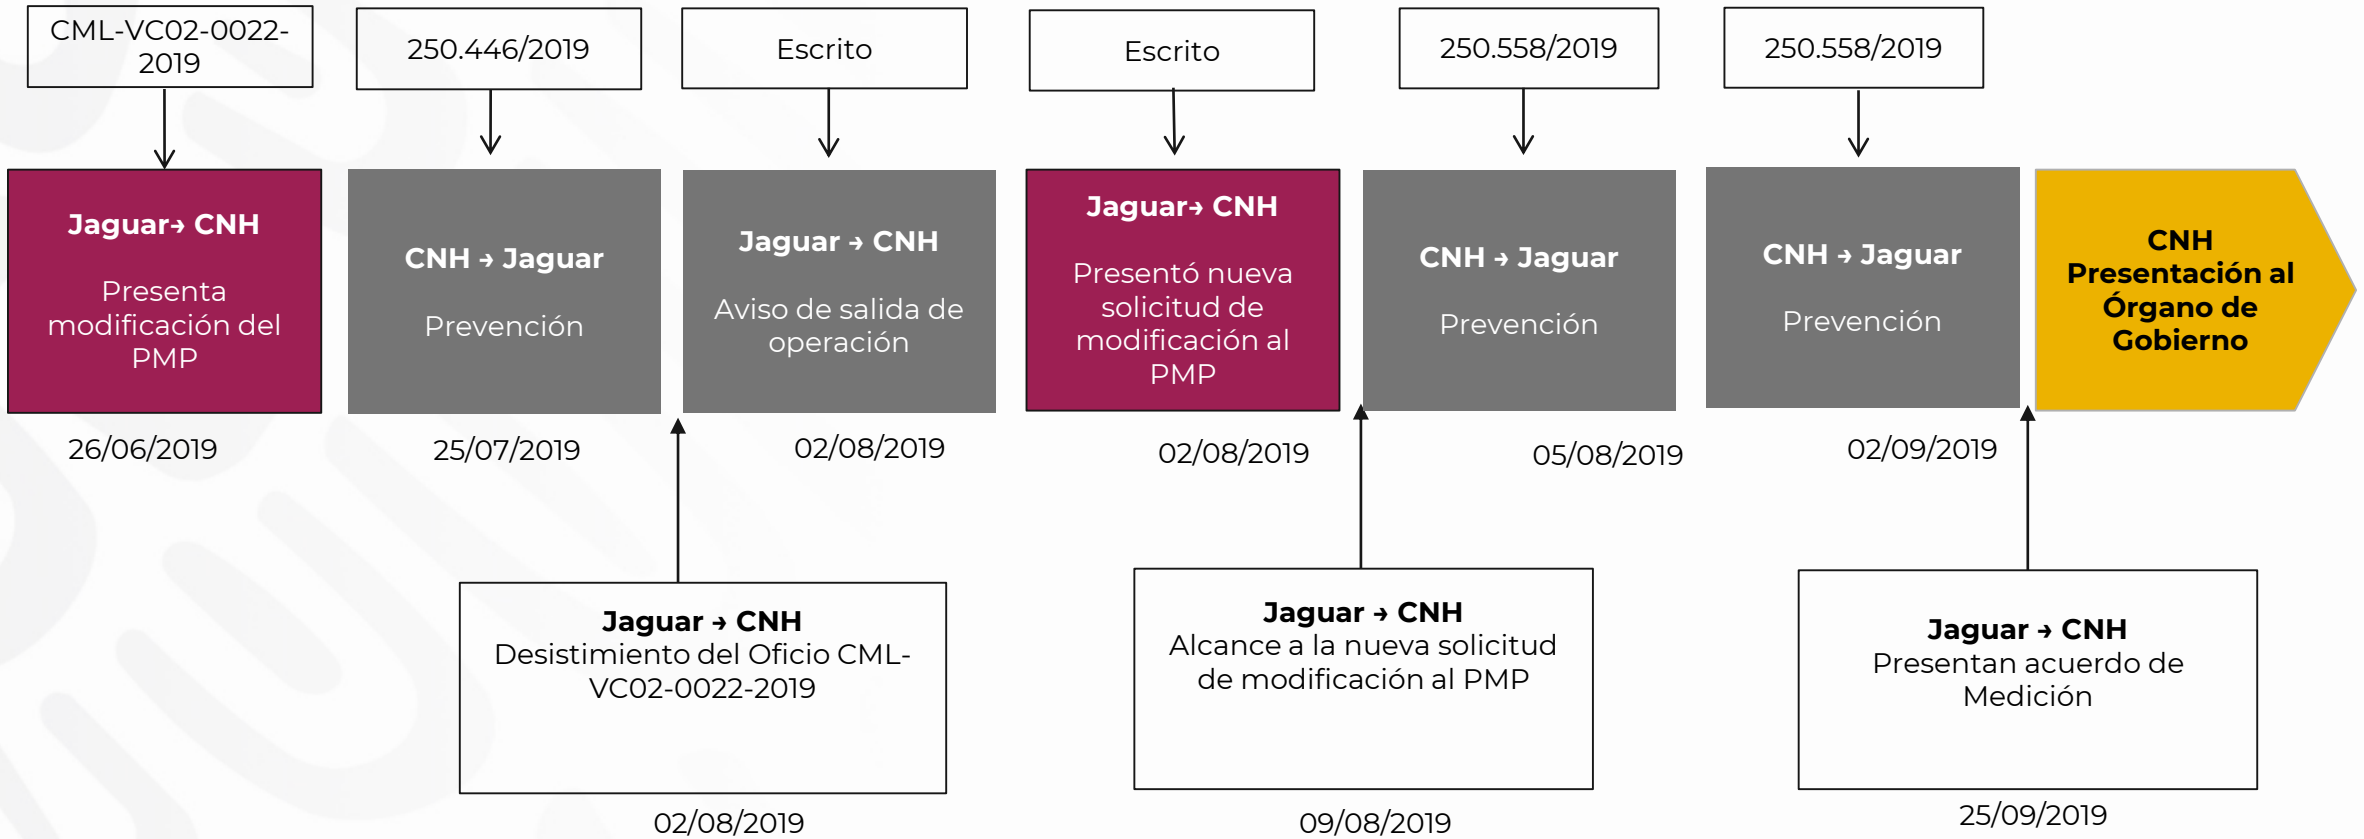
CML-VC02-0022-2019

250.446/2019

Escrito

Escrito

250.558/2019

250.558/2019

**Jaguar→ CNH**

Presenta modificación del PMP

26/06/2019

**CNH → Jaguar**

Prevención

25/07/2019

**Jaguar → CNH**

Aviso de salida de operación

02/08/2019

**Jaguar→ CNH**

Presentó nueva solicitud de modificación al PMP

02/08/2019

**CNH → Jaguar**

Prevención

05/08/2019

**CNH → Jaguar**

Prevención

02/09/2019

**CNH Presentación al Órgano de Gobierno**

**Jaguar → CNH**
Desistimiento del Oficio CML-VC02-0022-2019

02/08/2019

**Jaguar → CNH**
Alcance a la nueva solicitud de modificación al PMP

09/08/2019

**Jaguar → CNH**
Presentan acuerdo de Medición

25/09/2019